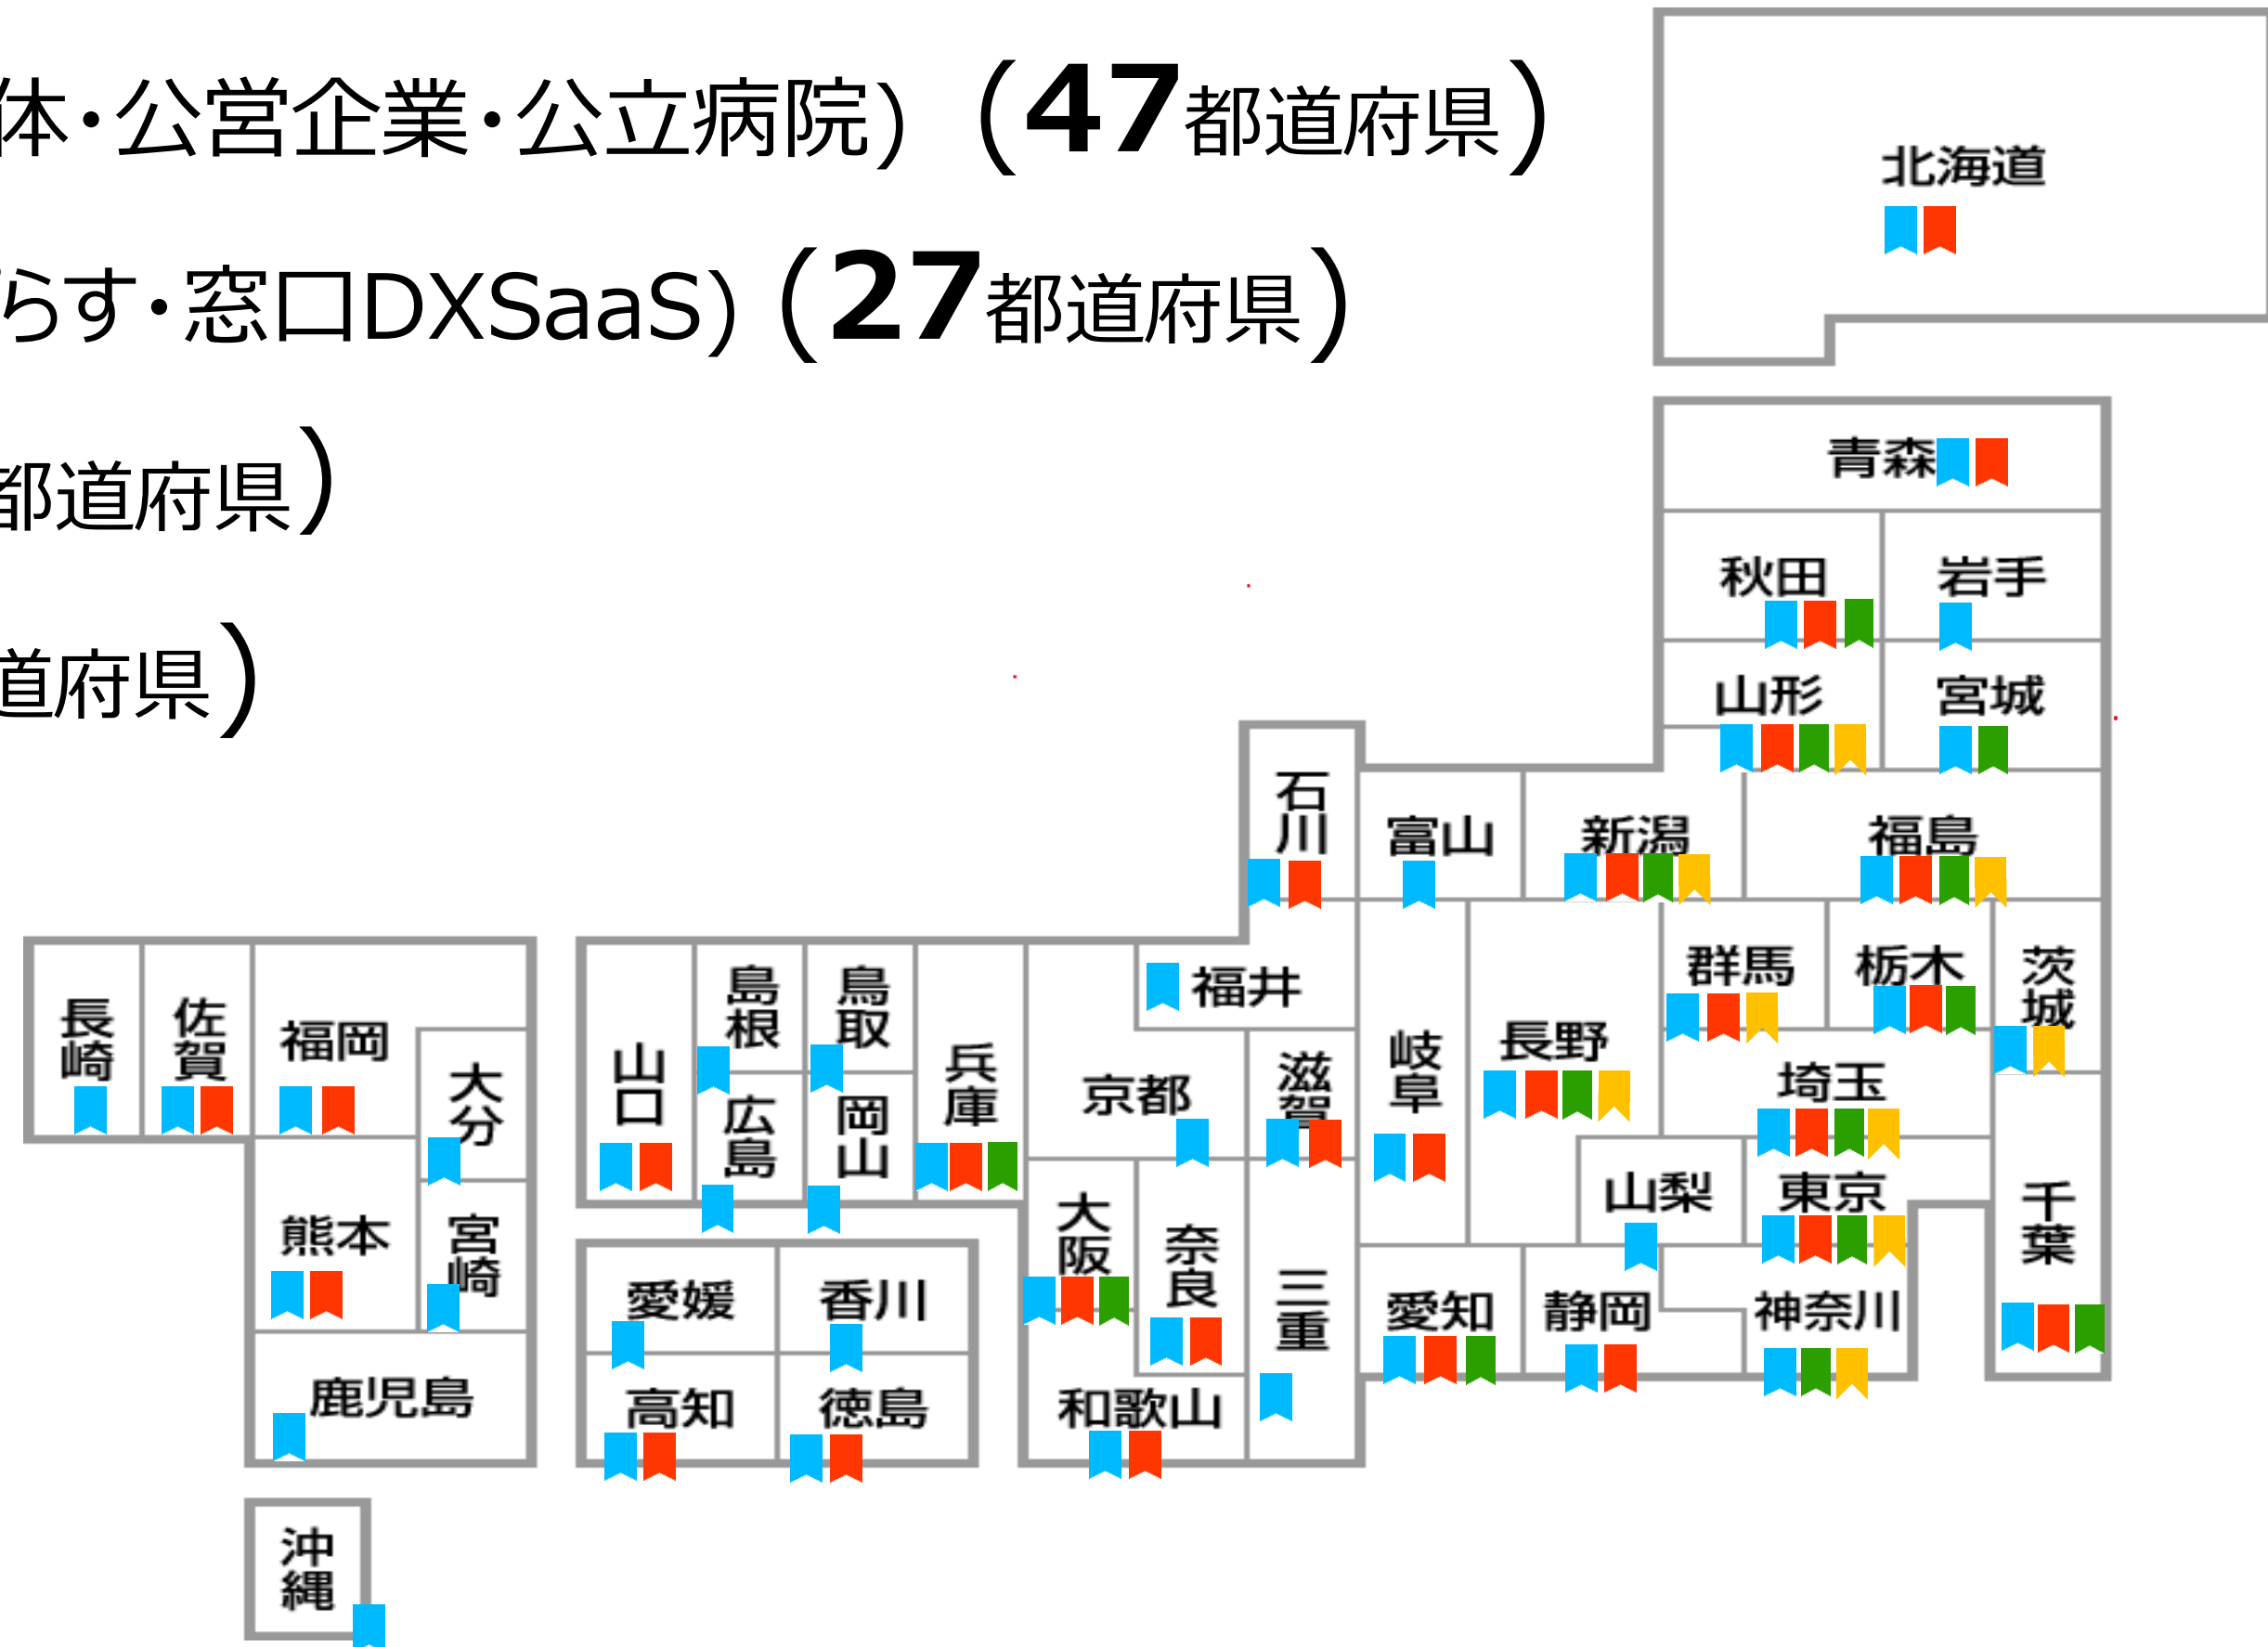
体・公営企業・公立病院）（47都道府県）

らす・窓口DXSaaS)（27都道府県）

都道府県）

道府県）

北海道

青森

秋田

岩手

山形

宮城

石川

富山

新潟

福島

長崎

佐賀

福岡

大分

山口

島根

鳥取

広島

岡山

兵庫

京都

福井

滋賀

岐阜

長野

群馬

栃木

茨城

埼玉

熊本

宮崎

鹿児島

沖縄

愛媛

香川

高知

徳島

大阪

奈良

和歌山

三重

愛知

静岡

山梨

東京

神奈川

千葉